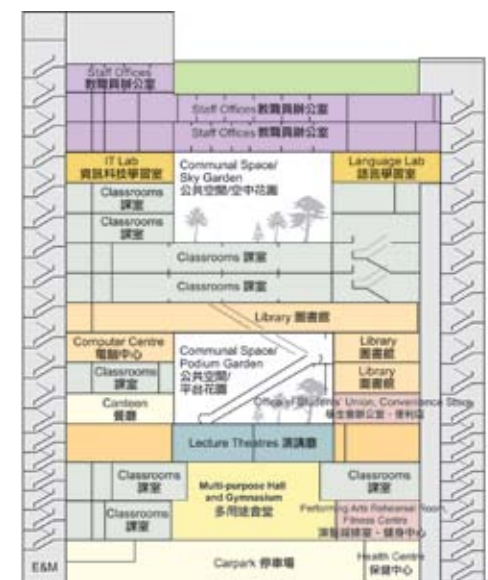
Staff Offices
教職員辦公室

Staff Offices 教職員辦公室

Staff Offices 教職員辦公室

IT Lab
資訊科技學習室

Communal Space/
Sky Garden
公共空間/空中花園

Language Lab
語言學習室

Classrooms
課室

Classrooms
課室

Classrooms 課室

Classrooms 課室

Library 圖書館

Computer Centre
電腦中心

Communal Space/
Podium Garden
公共空間/
平台花園

Library
圖書館

Library
圖書館

Classrooms
課室

Canteen
餐廳

Offices/Students' Union, Convenience Store
學生會辦公室、便利店

Lecture Theatres 演講廳

Classrooms
課室

Multi-purpose Hall
and Gymnasium
多用途會堂

Classrooms
課室

Classrooms
課室

Performing Arts Rehearsal Room,
Fitness Centre
演藝排練室、健身中心

E&M

Carpark 停車場

Health Centre
保健中心